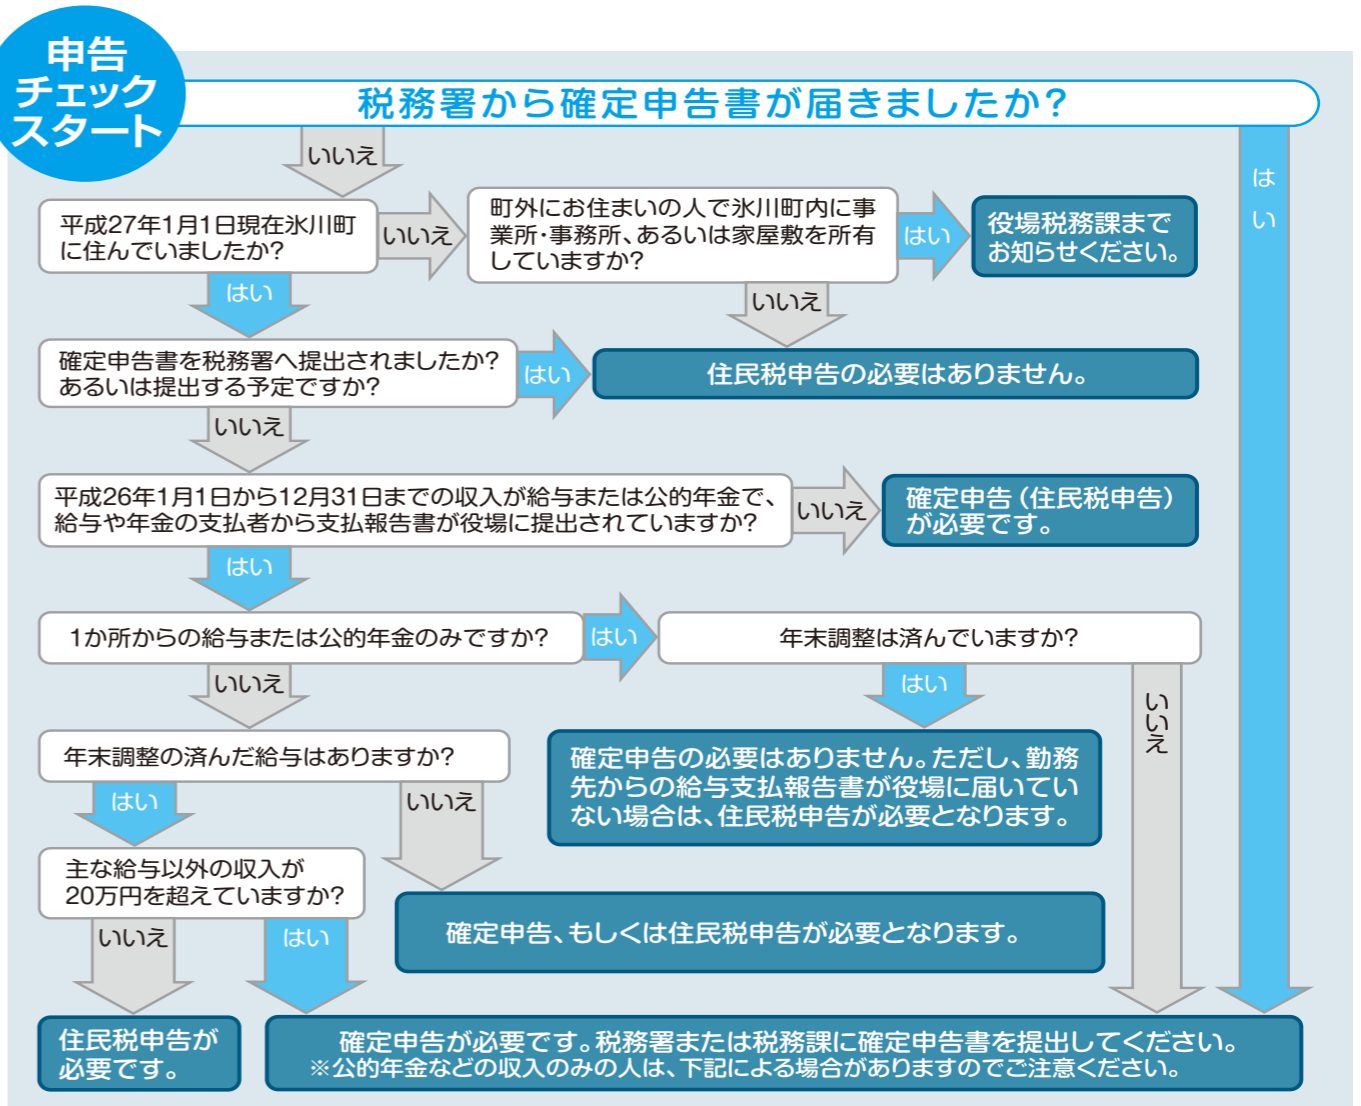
申告
チェック
スタート

税務署から確定申告書が届きましたか？

いいえ

平成27年1月1日現在氷川町に住んでいましたか？

いいえ

町外にお住まいの人で氷川町内に事業所・事務所、あるいは家屋敷を所有していますか？

はい

役場税務課までお知らせください。

はい

いいえ

確定申告書を税務署へ提出されましたか？あるいは提出する予定ですか？

はい

住民税申告の必要はありません。

いいえ

平成26年1月1日から12月31日までの収入が給与または公的年金で、給与や年金の支払者から支払報告書が役場に提出されていますか？

いいえ

確定申告（住民税申告）が必要です。

はい

1か所からの給与または公的年金のみですか？

はい

年末調整は済んでいますか？

いいえ

はい

いいえ

年末調整の済んだ給与はありますか？

確定申告の必要はありません。ただし、勤務先からの給与支払報告書が役場に届いていない場合は、住民税申告が必要となります。

はい

いいえ

主な給与以外の収入が20万円を超えていますか？

確定申告、もしくは住民税申告が必要となります。

いいえ

はい

はい

住民税申告が必要です。

確定申告が必要です。税務署または税務課に確定申告書を提出してください。
※公的年金などの収入のみの人は、下記による場合がありますのでご注意ください。